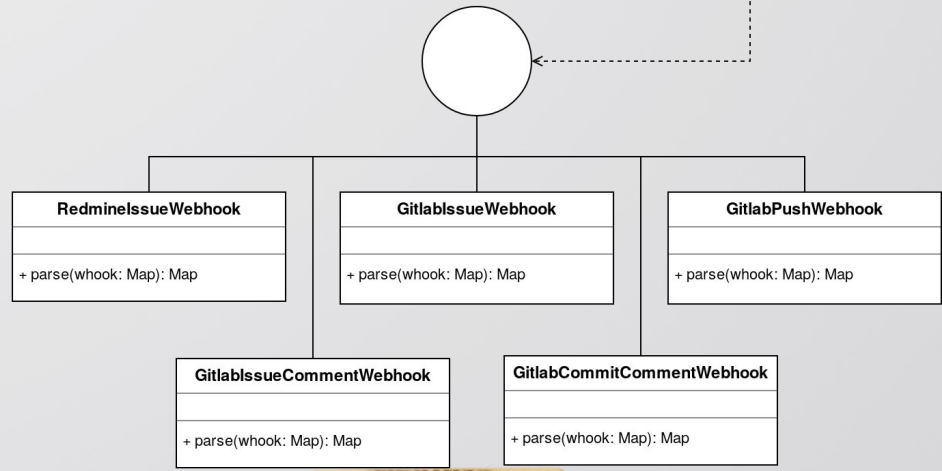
RedmineIssueWebhook

+ parse(whook: Map): Map

GitlabIssueWebhook

+ parse(whook: Map): Map

GitlabPushWebhook

+ parse(whook: Map): Map

GitlabIssueCommentWebhook

+ parse(whook: Map): Map

GitlabCommitCommentWebhook

+ parse(whook: Map): Map